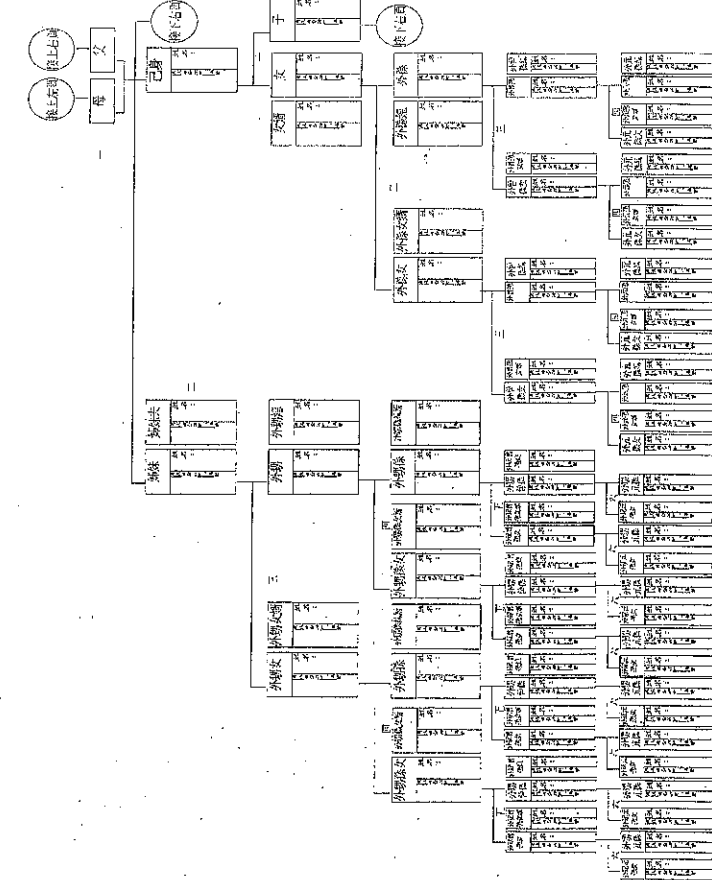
接上左頁
接上右頁
父
母
接下右頁
己身
子
女
接下右頁
夫婿
外孫
外孫婦
外孫女婿
外孫女
姊妹夫
姊妹
外甥婦
外甥
外甥女婿
外甥女
外甥孫婦
外甥孫
外甥孫女婿
外甥孫女
外甥孫
外甥孫婦
外甥孫女婿
外甥孫女
一
二
三
四
五
六
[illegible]